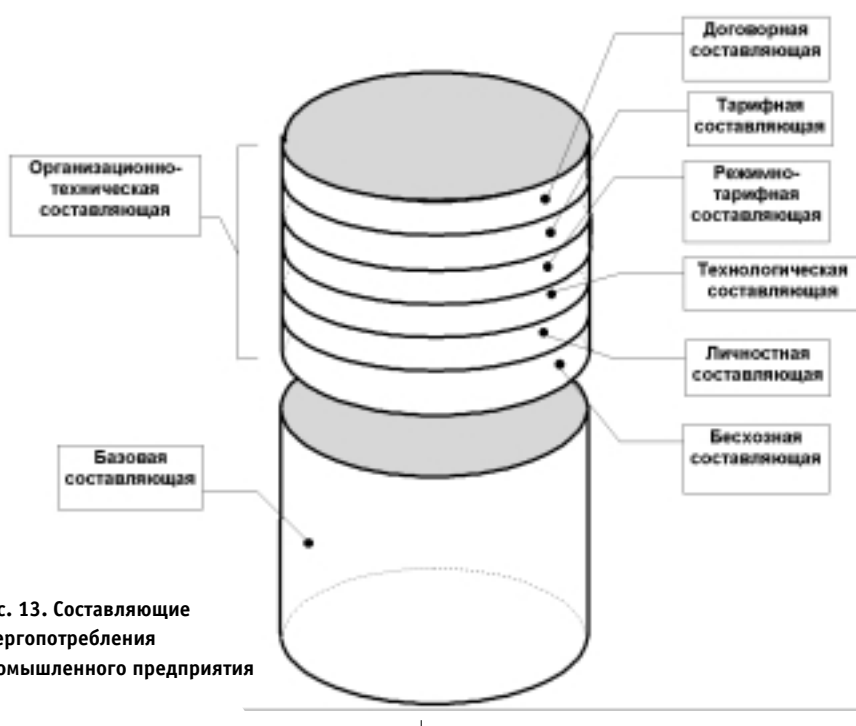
Договорная составляющая

Тарифная составляющая

Организационно-техническая составляющая

Режимно-тарифная составляющая

Технологическая составляющая

Личностная составляющая

Бесхозная составляющая

Базовая составляющая

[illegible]с. 13. Составляющие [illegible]ергопотребления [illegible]омышленного предприятия